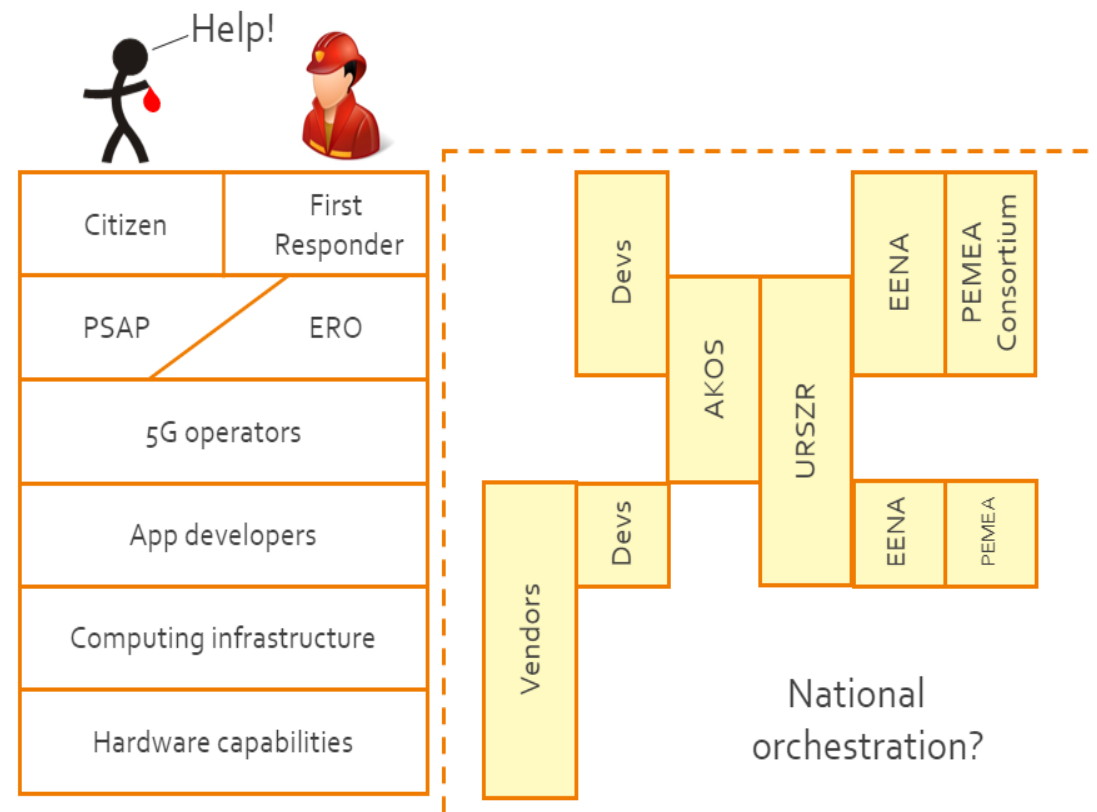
Help!

| Citizen | First Responder |
|---|---|
| PSAP | ERO |
| 5G operators | |
| App developers | |
| Computing infrastructure | |
| Hardware capabilities | |

Devs

AKOS

URSZR

EENA

PEMEA Consortium

Vendors

Devs

EENA

PEMEA

National orchestration?